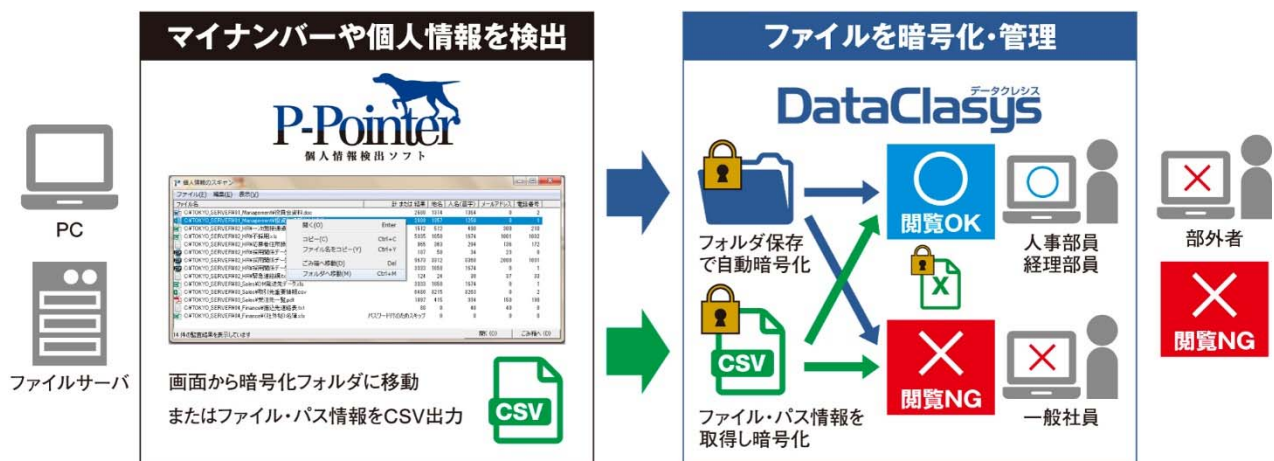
PC

ファイルサーバ

マイナンバーや個人情報を検出

P-Pointer
個人情報検出ソフト

個人情報のスキャン
ファイル(F) 編集(E) 表示(V)
ファイル名
開く(O) Enter
コピー(C) Ctrl+C
ファイル名をコピー(Y) Ctrl+Y
ごみ箱へ移動(D) Del
フォルダへ移動(M) Ctrl+M

画面から暗号化フォルダに移動
またはファイル・パス情報をCSV出力

CSV

ファイルを暗号化・管理

DataClasys
データクレシス

フォルダ保存
で自動暗号化

CSV

ファイル・パス情報を
取得し暗号化

閲覧OK

X

閲覧NG

人事部員
経理部員

一般社員

部外者

閲覧NG